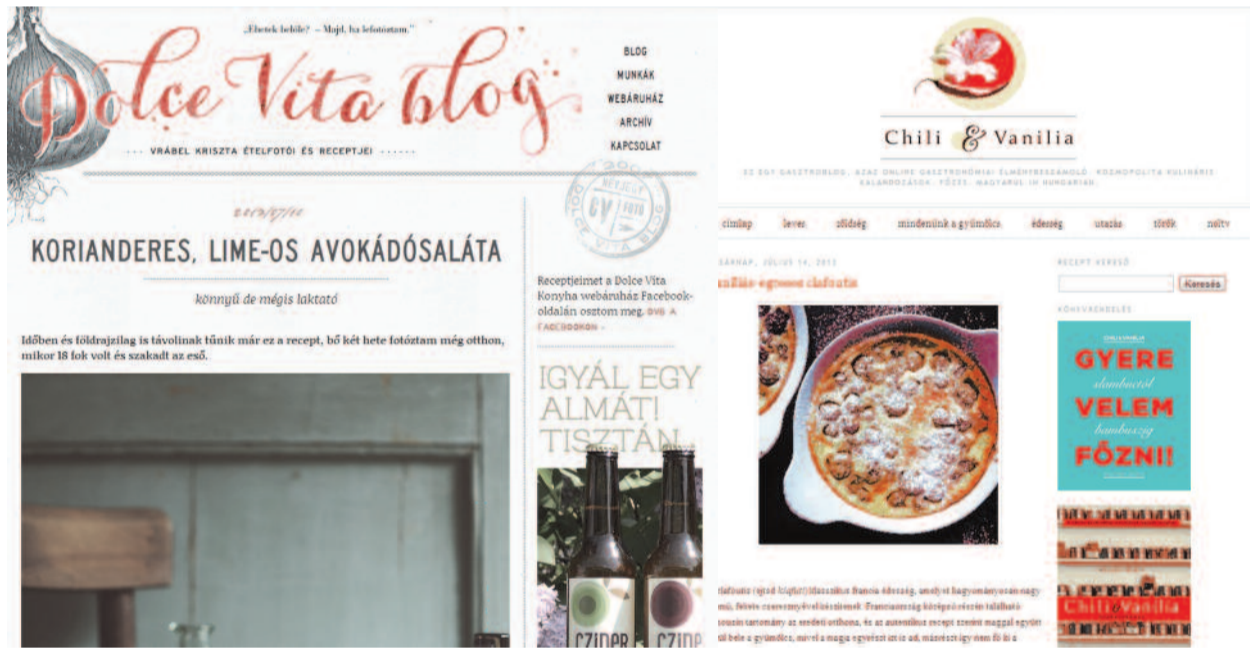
„Ebetek belőle? – Majd, ha lefotóztam."

Dolce Vita blog

VRÁBEL KRISZTA ÉTELFOTÓI ÉS RECEPTJEI

BLOG
MUNKÁK
WEBÁRUHÁZ
ARCHÍV
KAPCSOLAT

DOLCE VITA BLOG

2013/07/10

KORIANDERES, LIME-OS AVOKÁDÓSALÁTA

könnyű de mégis laktató

Időben és földrajzilag is távolinak tűnik már ez a recept, bő két hete fotóztam még otthon, mikor 18 fok volt és szakadt az eső.

Receptjeimet a Dolce Vita Konyha webáruház Facebook-oldalán osztom meg. DVG A FACEBOOKON »

IGYÁL EGY ALMÁT! TISZTÁN.

CZIDER CZIDER

Chili & Vanilia

EZ EGY GASZTROBLOG, AZAZ ONLINE GASZTRONÓMIAI ÉLMÉNYBESZÁMOLÓ. KOZMOPOLITA KULINÁRIS KALANDOZÁSOK, FŐZÉS, MAGYARUL IN HUNGARIAN.

címlap leves időség mindenünk a gyümölcs édesség utazás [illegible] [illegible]

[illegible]ÁRNAP, JÚLIUS 14, 2013

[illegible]

RECEPT KERESŐ

Keresés

KÖNYVAJÁNLÓ

CHILI & VANILIA
GYERE
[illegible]
VELEM
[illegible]
FŐZNI!

Chili & Vanilia

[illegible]